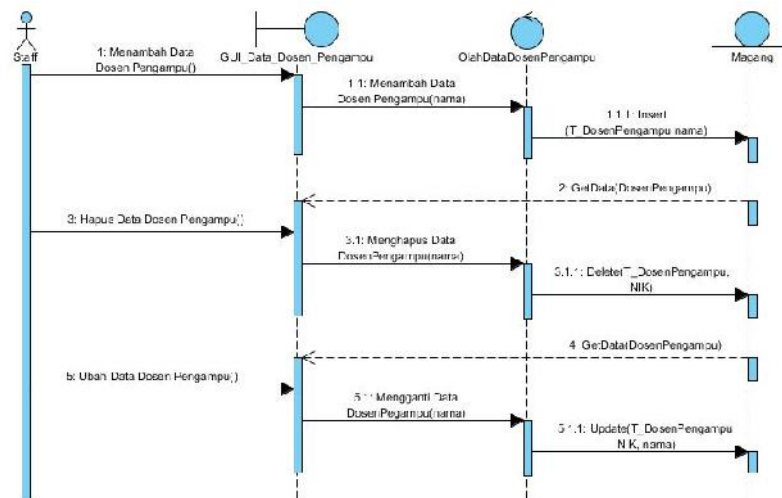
Staff

GUI_Data_Dosen_Pengampu

OlahDataDosenPengampu

Mapping

1: Menambah Data Dosen Pengampu()

1.1: Menambah Data Dosen Pengampu(nama)

1.1.1: Insert (T_DosenPengampu.nama)

2: GetData(DosenPengampu)

3: Hapus Data Dosen Pengampu()

3.1: Menghapus Data DosenPengampu(nama)

3.1.1: Delete(T_DosenPengampu. NIK)

4: GetData(DosenPengampu)

5: Ubah Data Dosen Pengampu()

5.1: Mengganti Data DosenPegampu(nama)

5.1.1: Update(T_DosenPengampu. NIK, nama)